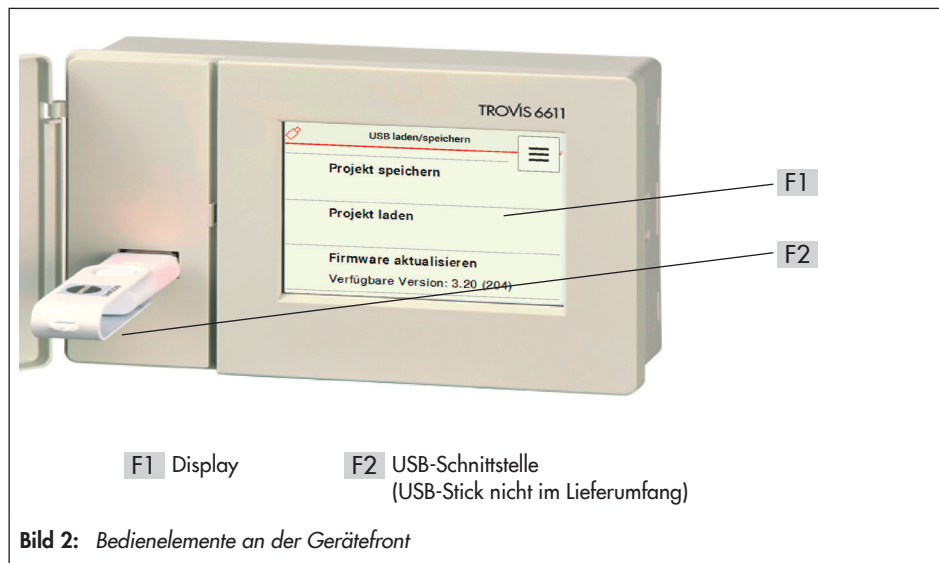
TROVIS 6611

USB laden/speichern

Projekt speichern

Projekt laden

Firmware aktualisieren

Verfügbare Version: 3.20 (204)

F1

F2

F1 Display

F2 USB-Schnittstelle (USB-Stick nicht im Lieferumfang)

**Bild 2:** *Bedienelemente an der Gerätefront*